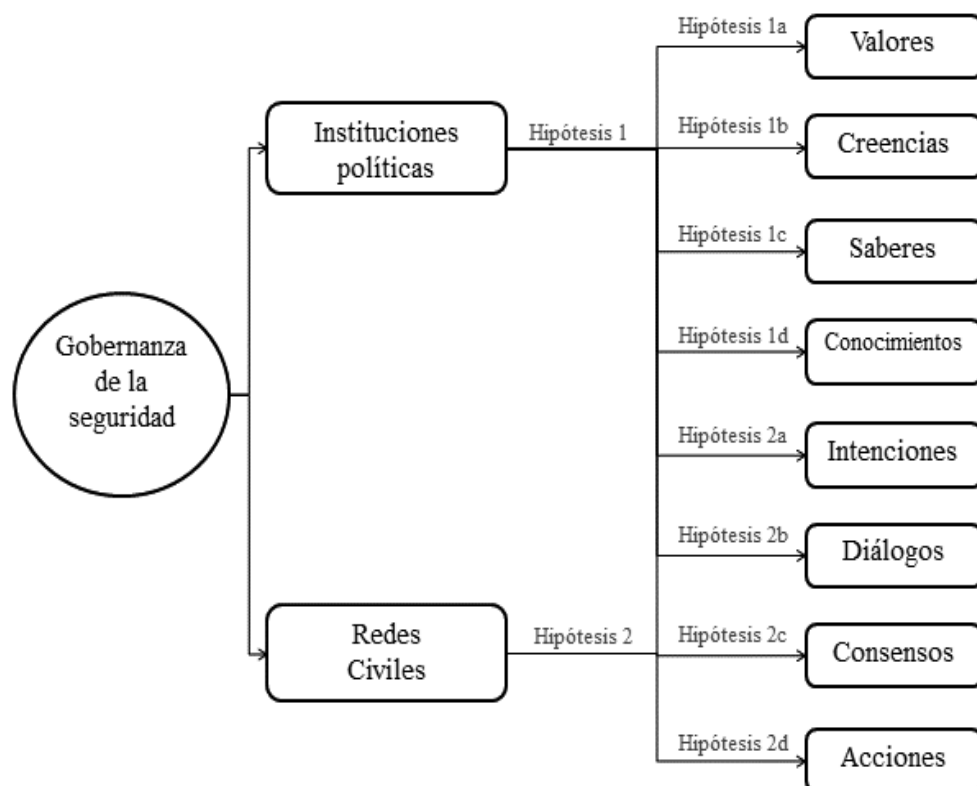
Gobernanza de la seguridad

Instituciones políticas

Hipótesis 1

Redes Civiles

Hipótesis 2

Hipótesis 1a
Valores

Hipótesis 1b
Creencias

Hipótesis 1c
Saberes

Hipótesis 1d
Conocimientos

Hipótesis 2a
Intenciones

Hipótesis 2b
Diálogos

Hipótesis 2c
Consensos

Hipótesis 2d
Acciones